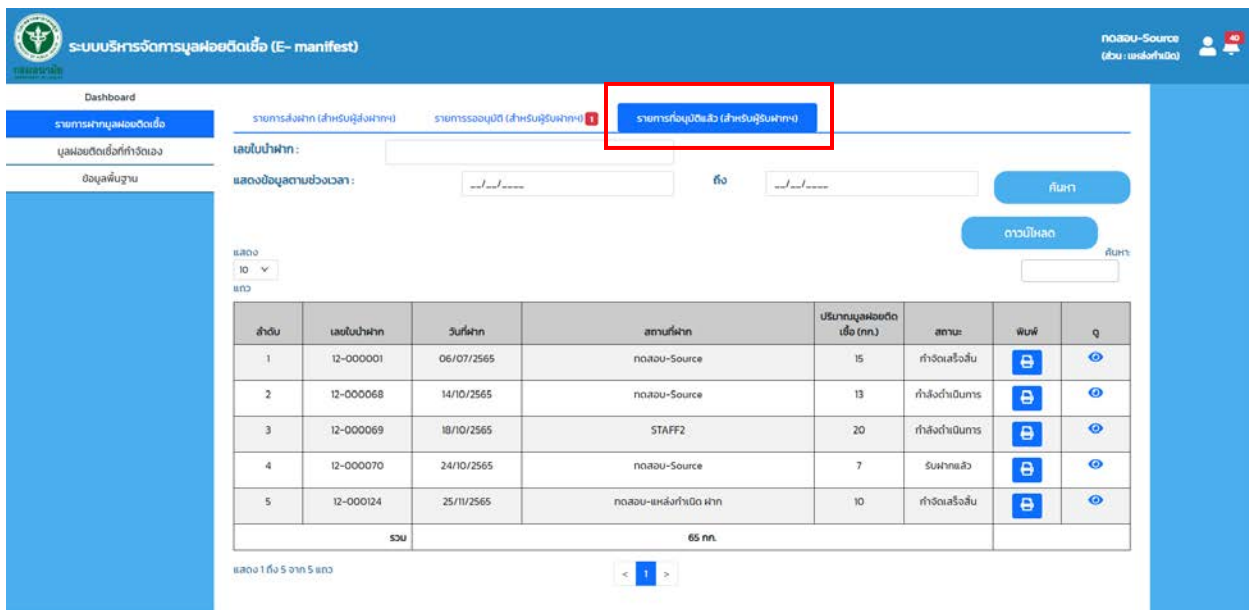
กรมอนามัย

ระบบบริหารจัดการมูลฝอยติดเชื้อ (E- manifest)

ทดสอบ-Source
(ส่วน : แหล่งกำเนิด)

40

Dashboard
รายการฝากมูลฝอยติดเชื้อ
มูลฝอยติดเชื้อที่กำจัดเอง
ข้อมูลพื้นฐาน

รายการส่งฝาก (สำหรับผู้ส่งฝากฯ)
รายการรออนุมัติ (สำหรับผู้รับฝากฯ) 1
รายการที่อนุมัติแล้ว (สำหรับผู้รับฝากฯ)

เลขใบนำฝาก :

แสดงข้อมูลตามช่วงเวลา : __/__/____ ถึง __/__/____

ค้นหา

ดาวน์โหลด

แสดง 10 แถว

ค้นหา:

| ลำดับ | เลขใบนำฝาก | วันที่ฝาก | สถานที่ฝาก | ปริมาณมูลฝอยติดเชื้อ (กก.) | สถานะ | พิมพ์ | ดู |
|---|---|---|---|---|---|---|---|
| 1 | 12-000001 | 06/07/2565 | ทดสอบ-Source | 15 | กำจัดเสร็จสิ้น | | |
| 2 | 12-000068 | 14/10/2565 | ทดสอบ-Source | 13 | กำลังดำเนินการ | | |
| 3 | 12-000069 | 18/10/2565 | STAFF2 | 20 | กำลังดำเนินการ | | |
| 4 | 12-000070 | 24/10/2565 | ทดสอบ-Source | 7 | รับฝากแล้ว | | |
| 5 | 12-000124 | 25/11/2565 | ทดสอบ-แหล่งกำเนิด ฝาก | 10 | กำจัดเสร็จสิ้น | | |
| | รวม | | 65 กก. | | | | |

แสดง 1 ถึง 5 จาก 5 แถว

< 1 >